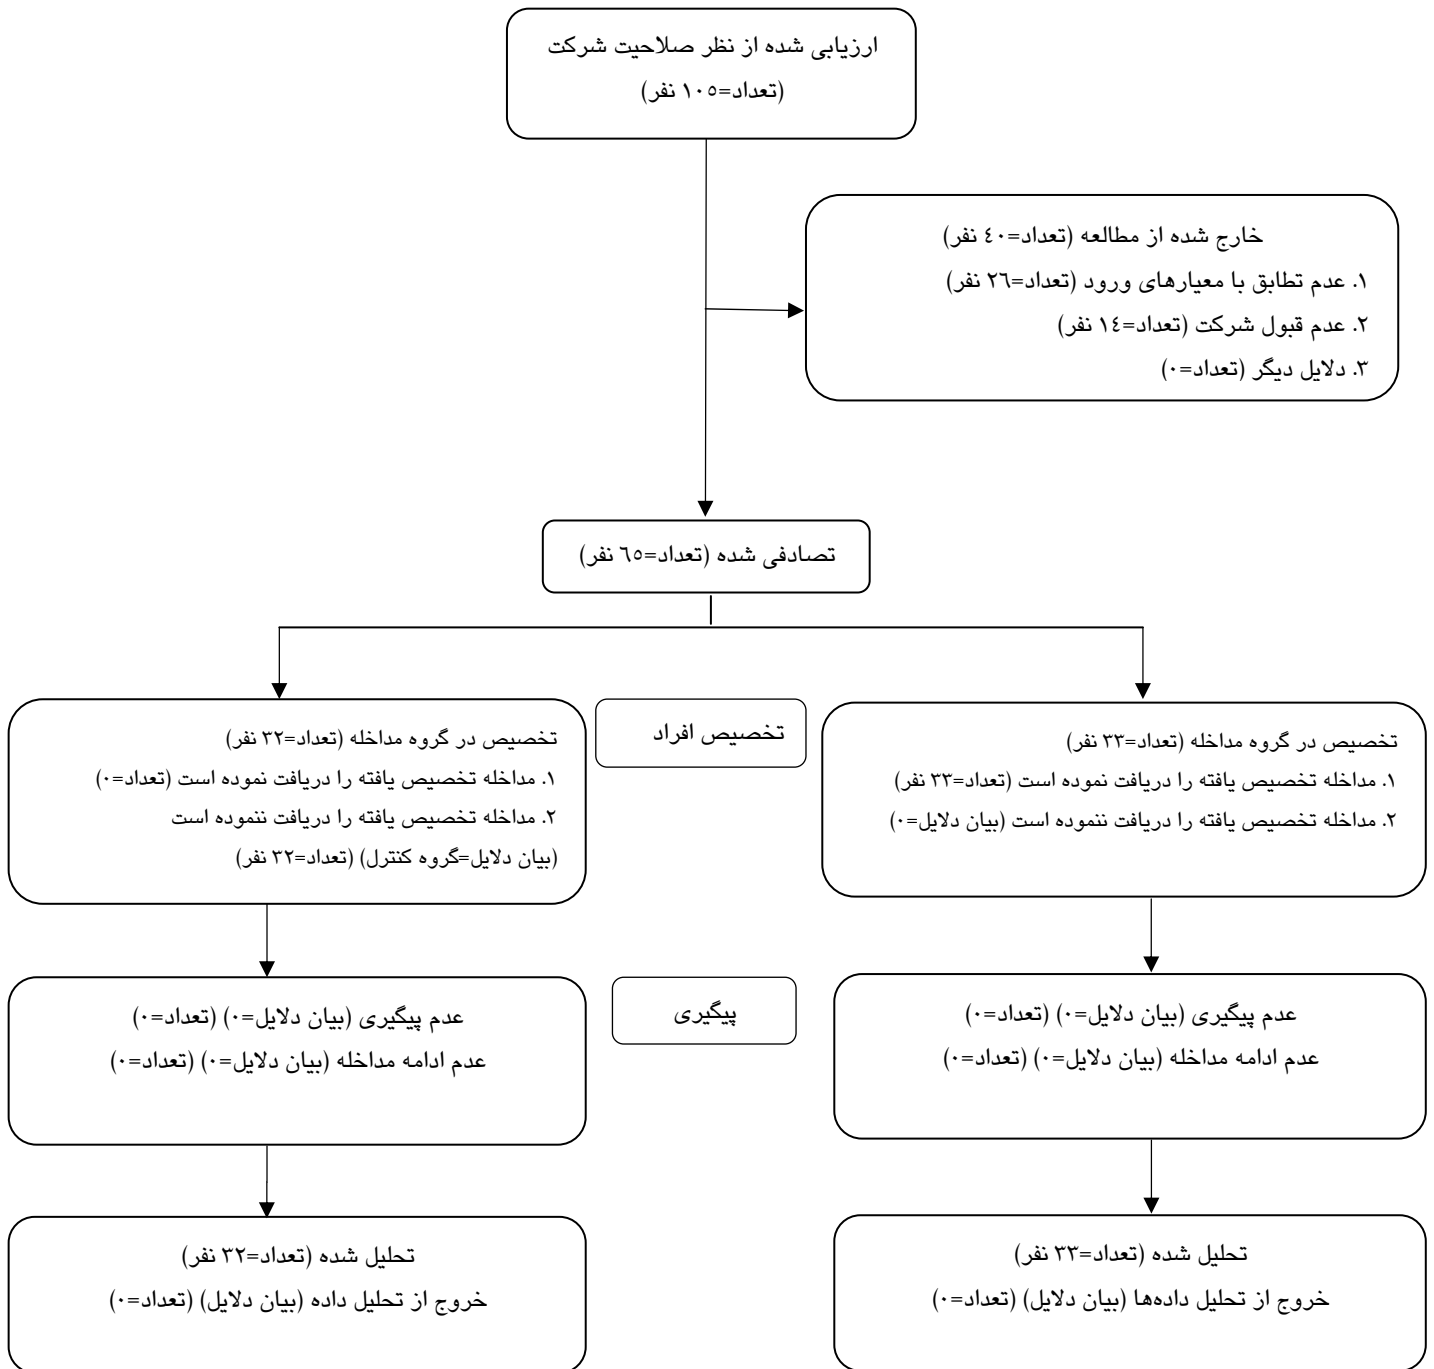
ارزیابی شده از نظر صلاحیت شرکت
(تعداد=۱۰۵ نفر)

خارج شده از مطالعه (تعداد=٤۰ نفر)
۱. عدم تطابق با معیارهای ورود (تعداد=٢٦ نفر)
۲. عدم قبول شرکت (تعداد=١٤ نفر)
۳. دلایل دیگر (تعداد=۰)

تصادفی شده (تعداد=٦٥ نفر)

تخصیص افراد

تخصیص در گروه مداخله (تعداد=۳۳ نفر)
۱. مداخله تخصیص یافته را دریافت نموده است (تعداد=۳۳ نفر)
۲. مداخله تخصیص یافته را دریافت ننموده است (بیان دلایل=۰)

تخصیص در گروه مداخله (تعداد=۳۲ نفر)
۱. مداخله تخصیص یافته را دریافت نموده است (تعداد=۰
۲. مداخله تخصیص یافته را دریافت ننموده است
(بیان دلایل=گروه کنترل) (تعداد=۳۲ نفر)

پیگیری

عدم پیگیری (بیان دلایل=۰) (تعداد=۰)
عدم ادامه مداخله (بیان دلایل=۰) (تعداد=۰)

عدم پیگیری (بیان دلایل=۰) (تعداد=۰)
عدم ادامه مداخله (بیان دلایل=۰) (تعداد=۰)

تحلیل شده (تعداد=۳۳ نفر)
خروج از تحلیل دادهها (بیان دلایل) (تعداد=۰)

تحلیل شده (تعداد=۳۲ نفر)
خروج از تحلیل داده (بیان دلایل) (تعداد=۰)